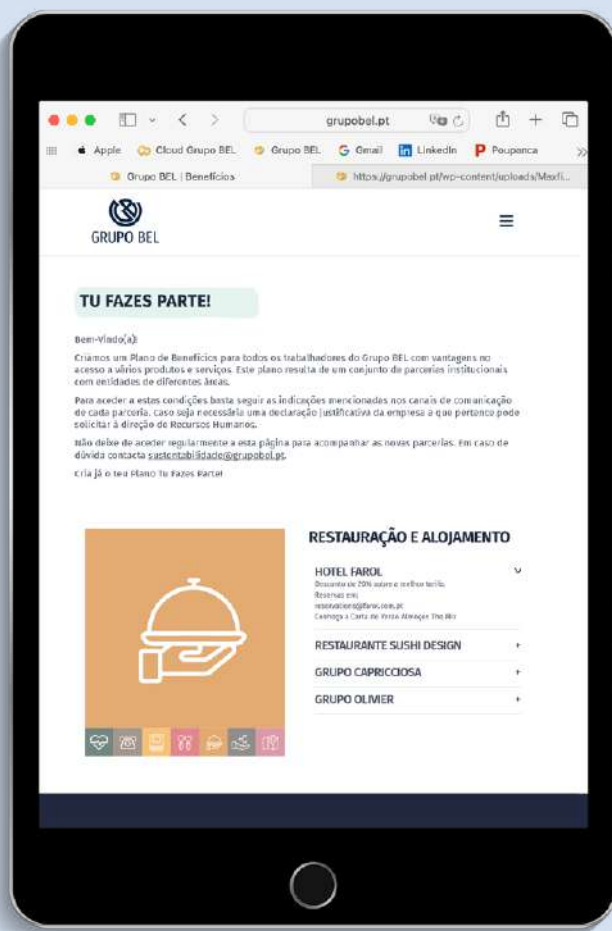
grupobel.pt

Apple Cloud Grupo BEL Grupo BEL Gmail LinkedIn Poupanca

Grupo BEL | Benefícios

https://grupobel.pt/wp-content/uploads/Maxfi...

GRUPO BEL

TU FAZES PARTE!

Bem-Vindo(a)!

Criamos um Plano de Benefícios para todos os trabalhadores do Grupo BEL com vantagens no acesso a vários produtos e serviços. Este plano resulta de um conjunto de parcerias institucionais com entidades de diferentes áreas.

Para aceder a estas condições basta seguir as indicações mencionadas nos canais de comunicação de cada parceria, caso seja necessária uma declaração justificativa da empresa a que pertenço pode solicitar à direção de Recursos Humanos.

Não deixe de aceder regularmente a esta página para acompanhar as novas parcerias. Em caso de dúvida contacta sustentabilidade@grupobel.pt.

Cria já o teu Plano Tu Fazes Parte!

RESTAURAÇÃO E ALOJAMENTO

HOTEL FAROL
Desconto de 20% sobre a melhor tarifa
Reservas em:
reservations@farol.com.pt
Consulta a Carta de Vinhos Almaçen The Bar

RESTAURANTE SUSHI DESIGN

GRUPO CAPRICCIOSA

GRUPO OLIVIER